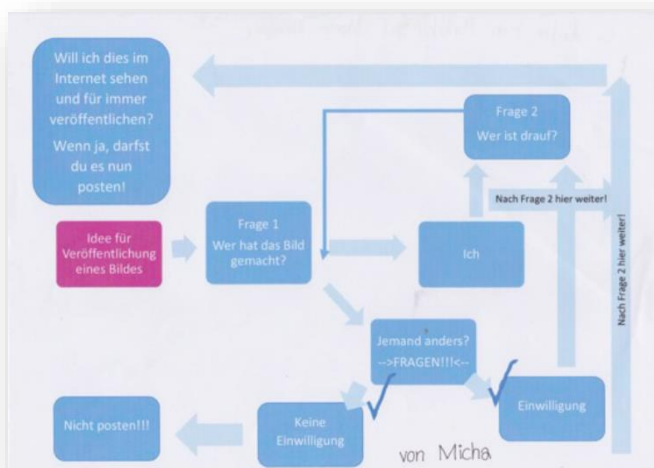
Will ich dies im Internet sehen und für immer veröffentlichen?

Wenn ja, darfst du es nun posten!

Frage 2
Wer ist drauf?

Nach Frage 2 hier weiter!

Nach Frage 2 hier weiter!

Idee für Veröffentlichung eines Bildes

Frage 1
Wer hat das Bild gemacht?

Ich

Jemand anders?
-->FRAGEN!!!<--

Einwilligung

Nicht posten!!!

Keine Einwilligung

von Micha